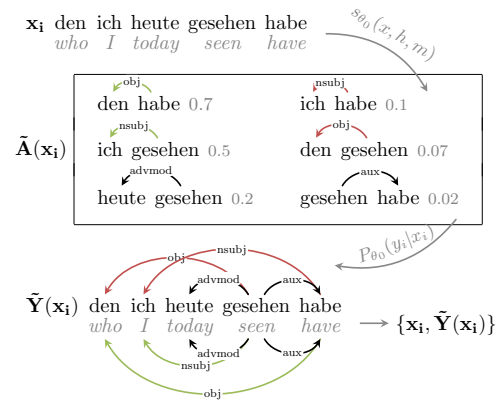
$\mathbf{x_i}$ den ich heute gesehen habe
who I today seen have

$s_{\theta_0}(x, h, m)$

$\tilde{\mathbf{A}}(\mathbf{x_i})$

obj
den habe 0.7

nsubj
ich habe 0.1

nsubj
ich gesehen 0.5

obj
den gesehen 0.07

advmod
heute gesehen 0.2

aux
gesehen habe 0.02

$P_{\theta_0}(y_i|x_i)$

nsubj
obj
advmod
aux

$\tilde{\mathbf{Y}}(\mathbf{x_i})$ den ich heute gesehen habe
who I today seen have

advmod
nsubj
aux
obj

$\{\mathbf{x_i}, \tilde{\mathbf{Y}}(\mathbf{x_i})\}$